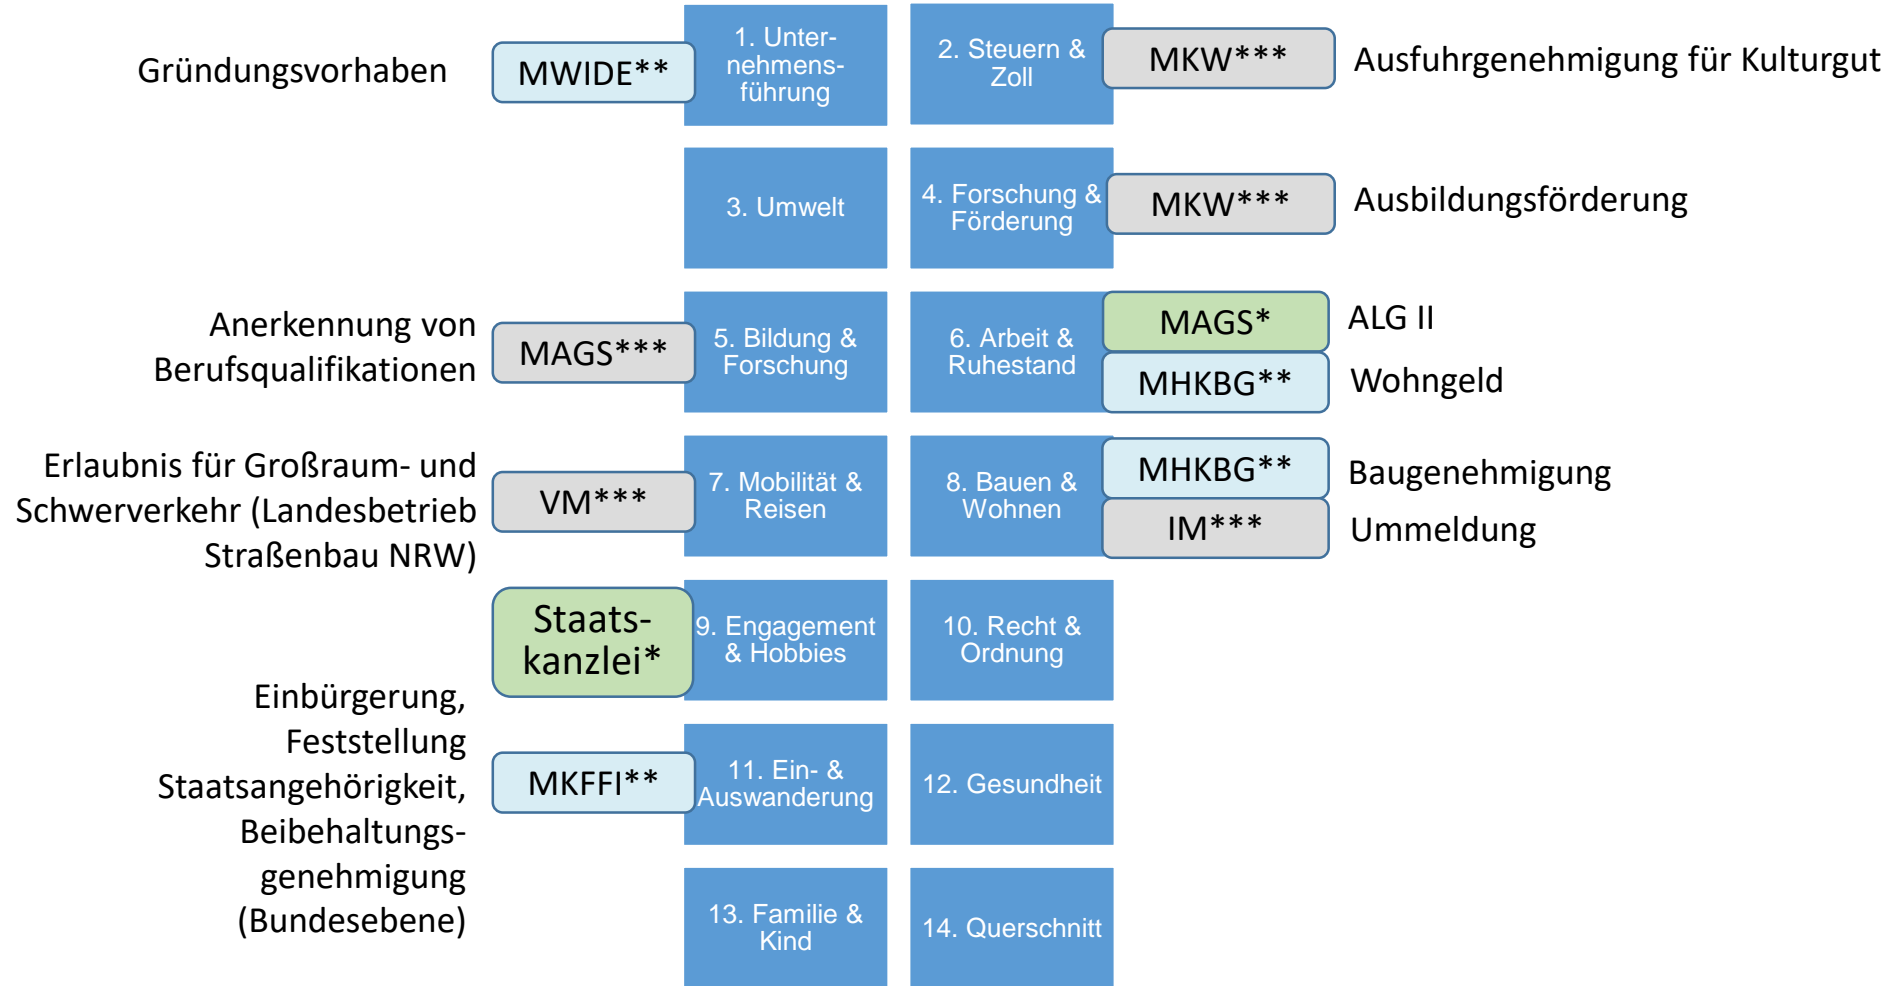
Gründungsvorhaben MWIDE** 1. Unternehmensführung 2. Steuern & Zoll MKW*** Ausfuhrgenehmigung für Kulturgut

3. Umwelt 4. Forschung & Förderung MKW*** Ausbildungsförderung

Anerkennung von Berufsqualifikationen MAGS*** 5. Bildung & Forschung 6. Arbeit & Ruhestand MAGS* ALG II
MHKBG** Wohngeld

Erlaubnis für Großraum- und Schwerverkehr (Landesbetrieb Straßenbau NRW) VM*** 7. Mobilität & Reisen 8. Bauen & Wohnen MHKBG** Baugenehmigung
IM*** Ummeldung

Staatskanzlei* 9. Engagement & Hobbies 10. Recht & Ordnung

Einbürgerung, Feststellung Staatsangehörigkeit, Beibehaltungsgenehmigung (Bundesebene) MKFFI** 11. Ein- & Auswanderung 12. Gesundheit

13. Familie & Kind 14. Querschnitt